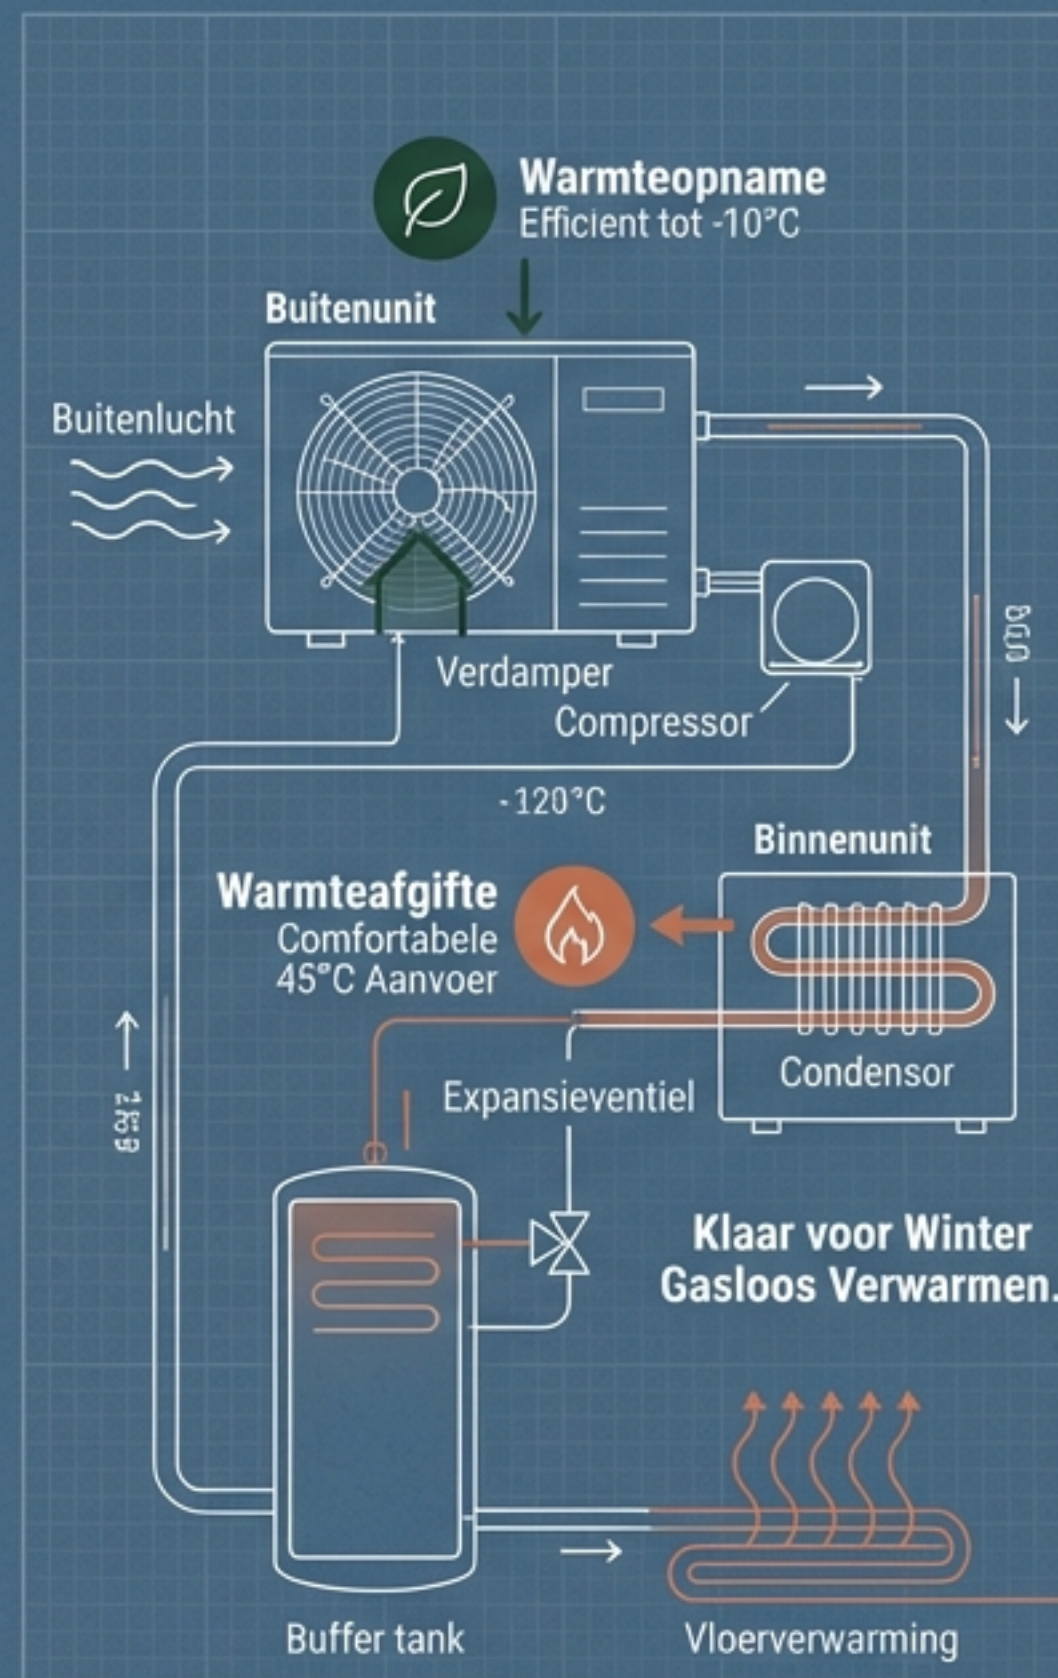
Warmteopname
Efficient tot -10°C

Buitenunit

Buitenlucht

Verdamper

Compressor

-120°C

Binnenunit

Warmteafgifte
Comfortabele
45°C Aanvoer

Condensor

Expansieventiel

Klaar voor Winter
Gasloos Verwarmen.

Buffer tank

Vloerverwarming